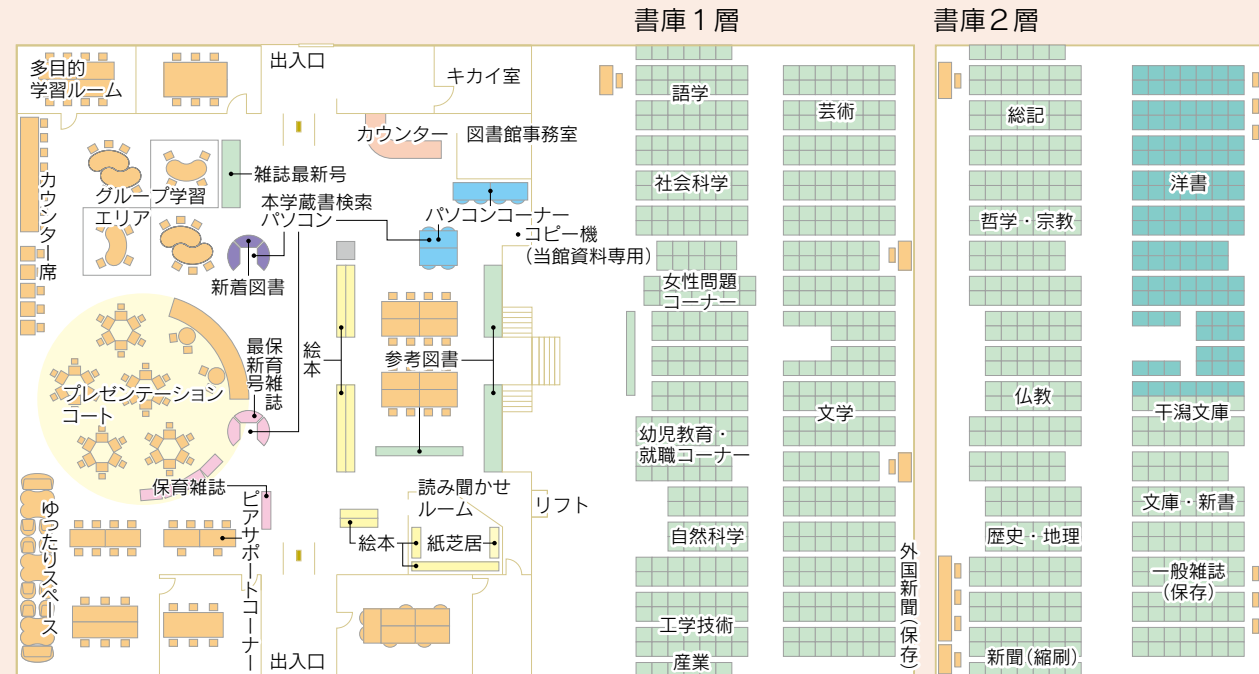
書庫１層

書庫２層

多目的学習ルーム

出入口

キカイ室

カウンター

図書館事務室

カウンター席

グループ学習エリア

雑誌最新号

本学蔵書検索パソコン

パソコンコーナー

コピー機（当館資料専用）

新着図書

最新号保育雑誌

絵本

参考図書

プレゼンテーションコート

保育雑誌

ピアサポートコーナー

読み聞かせルーム

リフト

ゆったりスペース

絵本

紙芝居

出入口

語学

芸術

社会科学

女性問題コーナー

文学

幼児教育・就職コーナー

自然科学

工学技術

産業

外国新聞（保存）

総記

洋書

哲学・宗教

仏教

干潟文庫

文庫・新書

歴史・地理

一般雑誌（保存）

新聞（縮刷）